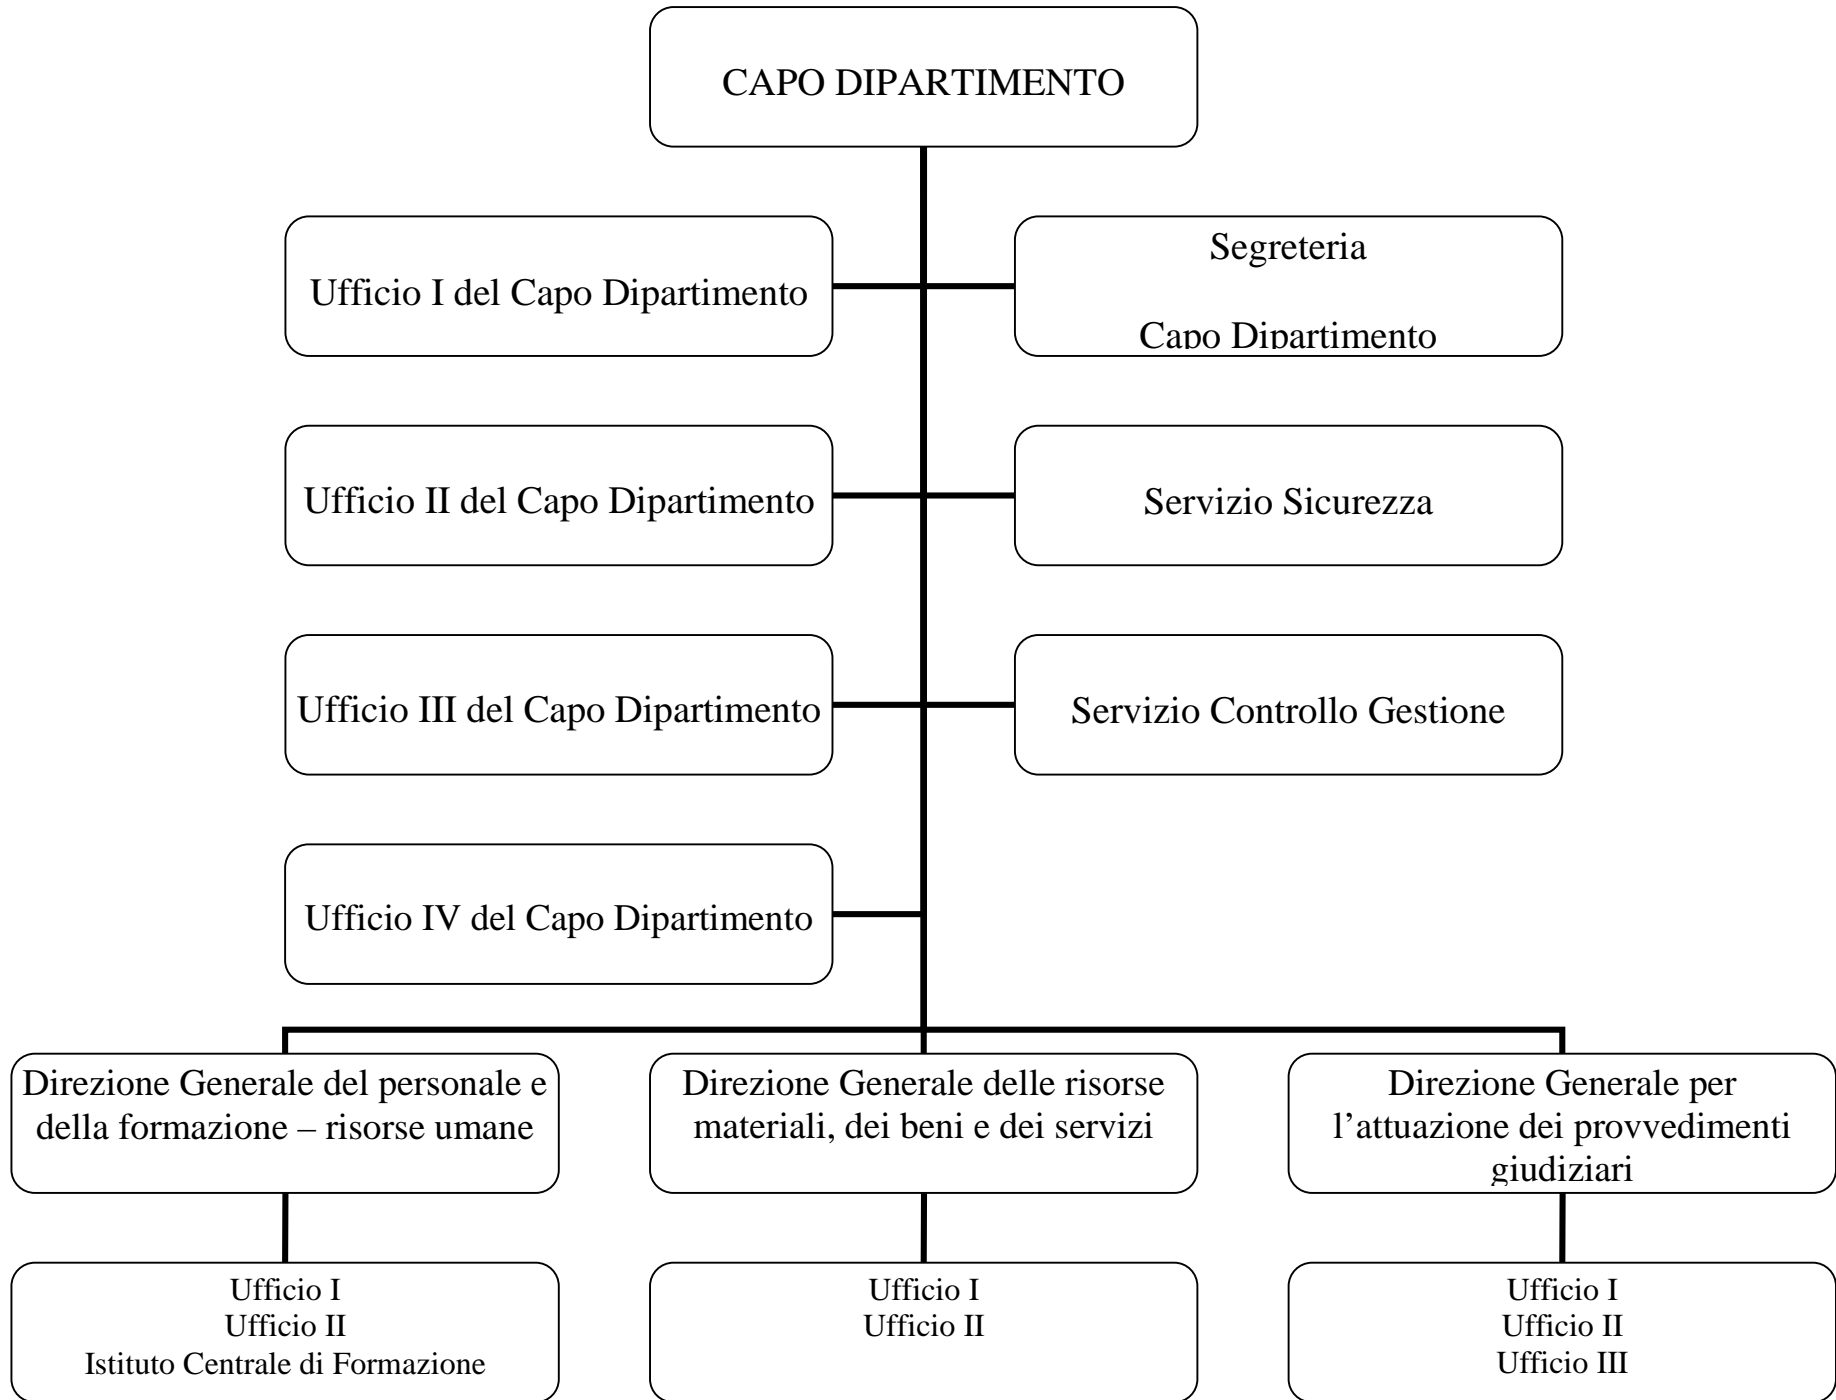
CAPO DIPARTIMENTO

Ufficio I del Capo Dipartimento

Segreteria

Capo Dipartimento

Ufficio II del Capo Dipartimento

Servizio Sicurezza

Ufficio III del Capo Dipartimento

Servizio Controllo Gestione

Ufficio IV del Capo Dipartimento

Direzione Generale del personale e della formazione – risorse umane

Direzione Generale delle risorse materiali, dei beni e dei servizi

Direzione Generale per l'attuazione dei provvedimenti giudiziari

Ufficio I
Ufficio II
Istituto Centrale di Formazione

Ufficio I
Ufficio II

Ufficio I
Ufficio II
Ufficio III